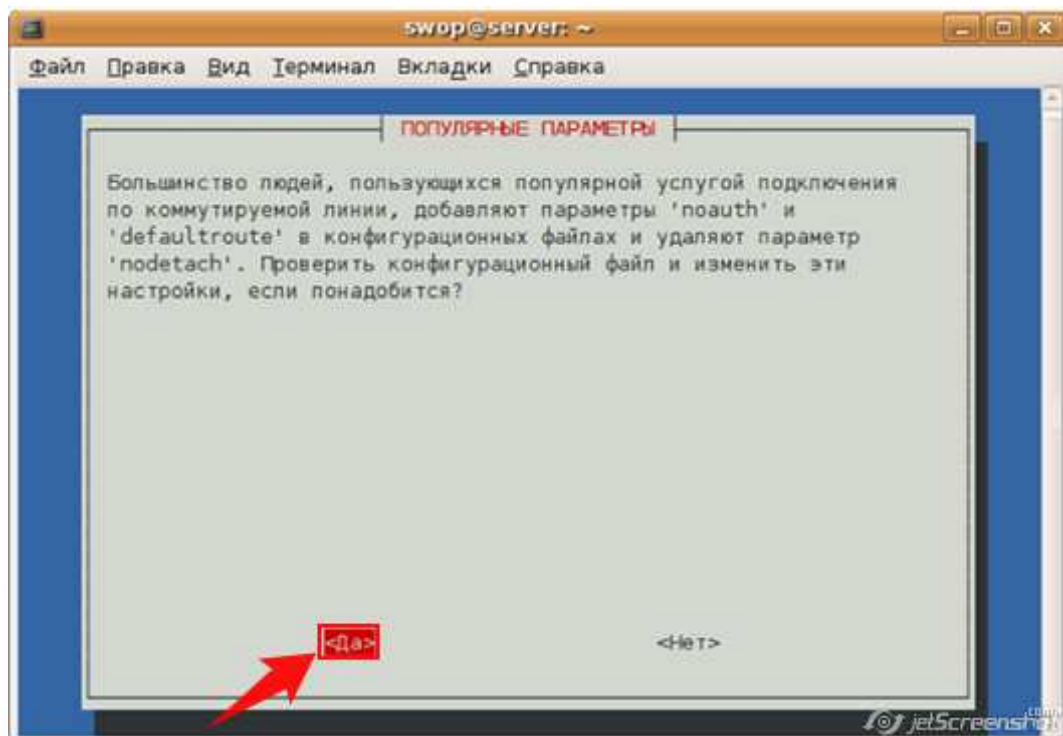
swop@server: ~

Файл Правка Вид Терминал Вкладки Справка

ПОПУЛЯРНЫЕ ПАРАМЕТРЫ

Большинство людей, пользующихся популярной услугой подключения по коммутируемой линии, добавляют параметры 'noauth' и 'defaultroute' в конфигурационных файлах и удаляют параметр 'nodetach'. Проверить конфигурационный файл и изменить эти настройки, если понадобится?

<Да> <Нет>

jetScreenshot